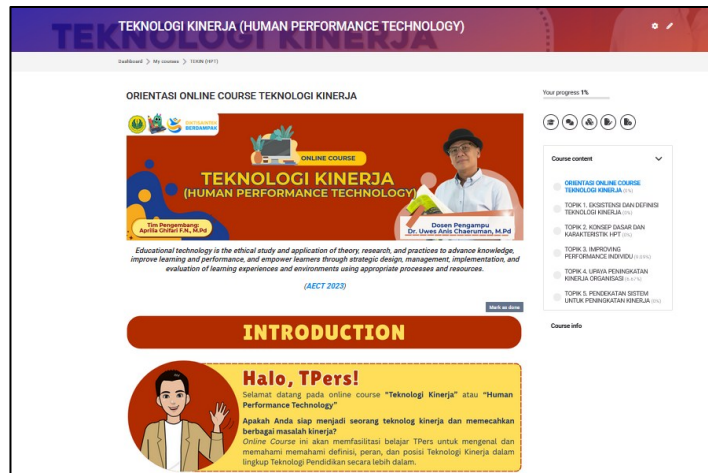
TEKNOLOGI KINERJA (HUMAN PERFORMANCE TECHNOLOGY)

TEKNOLOGI KINERJA

Dashboard > My courses > TEKIN (HPT)

ORIENTASI ONLINE COURSE TEKNOLOGI KINERJA

Your progress 1%

UNTIRTA BERDAMPAK

ONLINE COURSE

TEKNOLOGI KINERJA
(HUMAN PERFORMANCE TECHNOLOGY)

Tim Pengembang:
Aprilia Ghifari F.N., M.Pd

Dosen Pengampu
Dr. Uwes Anis Chaeruman, M.Pd

Educational technology is the ethical study and application of theory, research, and practices to advance knowledge, improve learning and performance, and empower learners through strategic design, management, implementation, and evaluation of learning experiences and environments using appropriate processes and resources.

(AECT 2023)

Mark as done

INTRODUCTION

Halo, TPers!

Selamat datang pada online course "Teknologi Kinerja" atau "Human Performance Technology"

Apakah Anda siap menjadi seorang teknolog kinerja dan memecahkan berbagai masalah kinerja?

Online Course ini akan memfasilitasi belajar TPers untuk mengenal dan memahami memahami definisi, peran, dan posisi Teknologi Kinerja dalam lingkup Teknologi Pendidikan secara lebih dalam.

Course content

ORIENTASI ONLINE COURSE TEKNOLOGI KINERJA (1%)

TOPIK 1. EKSISTENSI DAN DEFINISI TEKNOLOGI KINERJA (0%)

TOPIK 2. KONSEP DASAR DAN KARAKTERISTIK HPT (0%)

TOPIK 3. IMPROVING PERFORMANCE INDIVIDU (0.00%)

TOPIK 4. UPAYA PENINGKATAN KINERJA ORGANISASI (0.67%)

TOPIK 5. PENDEKATAN SISTEM UNTUK PENINGKATAN KINERJA (0%)

Course info